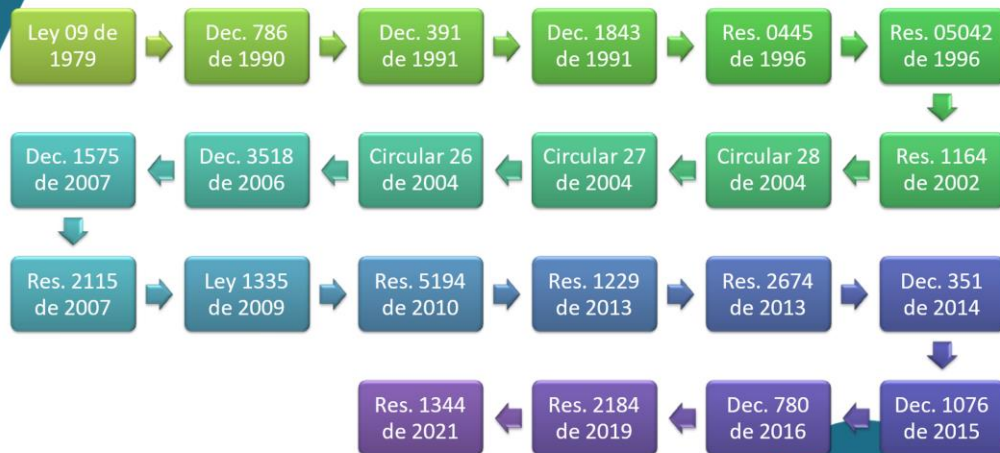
Ley 09 de 1979

Dec. 786 de 1990

Dec. 391 de 1991

Dec. 1843 de 1991

Res. 0445 de 1996

Res. 05042 de 1996

Res. 1164 de 2002

Circular 28 de 2004

Circular 27 de 2004

Circular 26 de 2004

Dec. 3518 de 2006

Dec. 1575 de 2007

Res. 2115 de 2007

Ley 1335 de 2009

Res. 5194 de 2010

Res. 1229 de 2013

Res. 2674 de 2013

Dec. 351 de 2014

Dec. 1076 de 2015

Dec. 780 de 2016

Res. 2184 de 2019

Res. 1344 de 2021